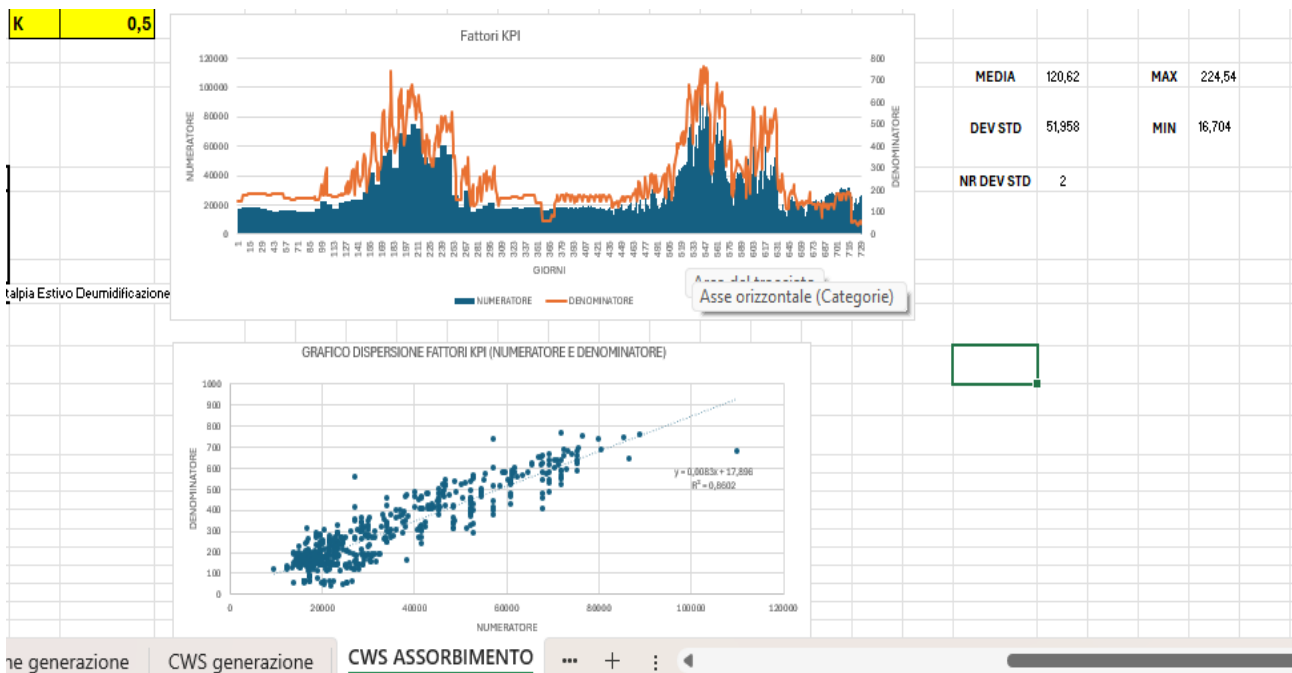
| K | 0,5 |
|---|---|

Fattori KPI

120000
100000
80000
60000
40000
20000
0

NUMERATORE

800
700
600
500
400
300
200
100
0

DENOMINATORE

1 15 29 43 57 71 85 99 113 127 141 155 169 183 197 211 225 239 253 267 281 295 309 323 337 351 365 379 393 407 421 435 449 463 477 491 505 519 533 547 561 575 589 603 617 631 645 659 673 687 701 715 729

GIORNI

NUMERATORE DENOMINATORE

Asse del tracciato

Asse orizzontale (Categorie)

talpia Estivo Deumidificazione

| MEDIA | 120,62 | MAX | 224,54 |
|---|---|---|---|
| DEV STD | 51,958 | MIN | 16,704 |
| NR DEV STD | 2 | | |

GRAFICO DISPERSIONE FATTORI KPI (NUMERATORE E DENOMINATORE)

1000
900
800
700
600
500
400
300
200
100
0

DENOMINATORE

y = 0,0083x + 17,896
R² = 0,8602

0 20000 40000 60000 80000 100000 120000

NUMERATORE

ne generazione CWS generazione CWS ASSORBIMENTO ... + ⋮